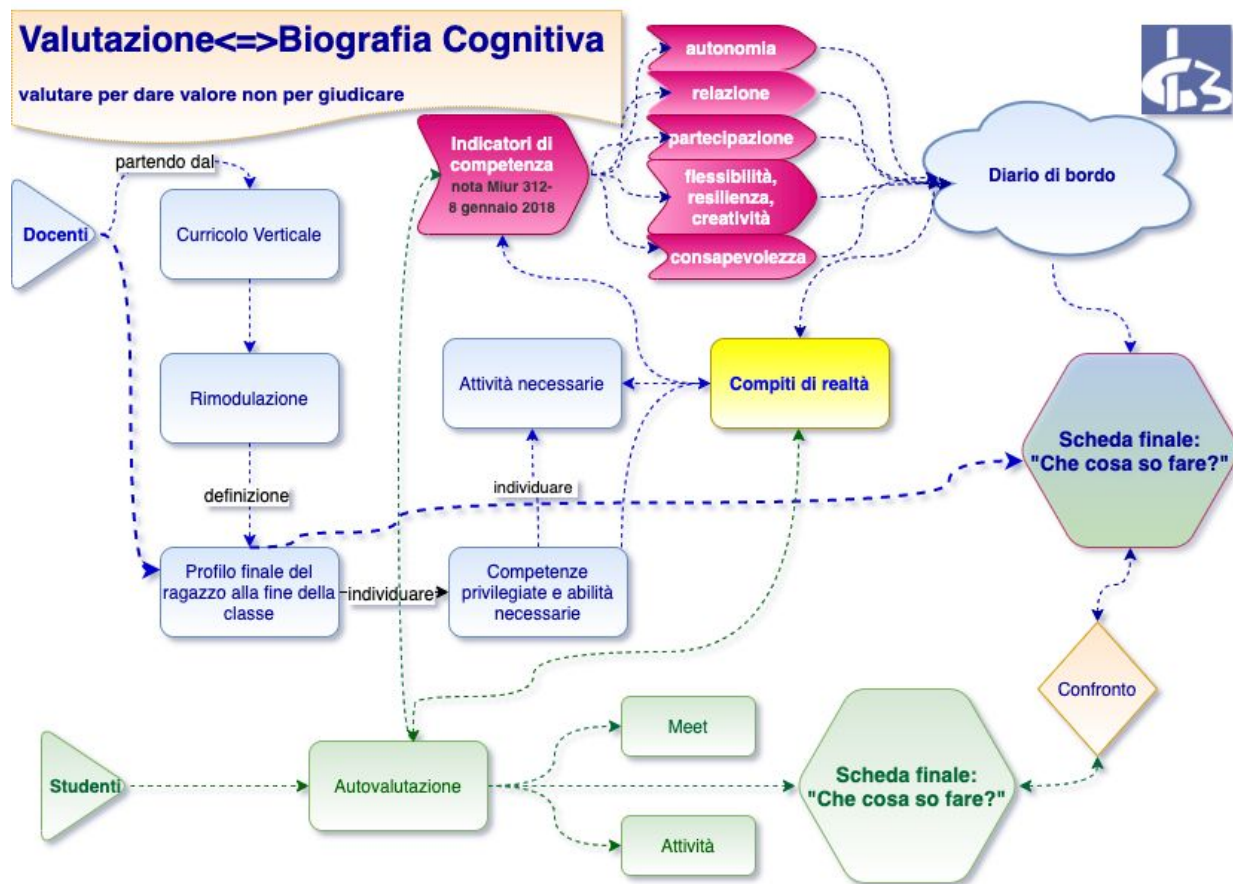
Valutazione<=>Biografia Cognitiva

valutare per dare valore non per giudicare

autonomia

relazione

partecipazione

flessibilità, resilienza, creatività

consapevolezza

Indicatori di competenza nota Miur 312- 8 gennaio 2018

Diario di bordo

partendo dal

Docenti

Curricolo Verticale

Rimodulazione

definizione

Profilo finale del ragazzo alla fine della classe

individuare

Competenze privilegiate e abilità necessarie

individuare

Attività necessarie

Compiti di realtà

Scheda finale: "Che cosa so fare?"

Confronto

Studenti

Autovalutazione

Meet

Attività

Scheda finale: "Che cosa so fare?"